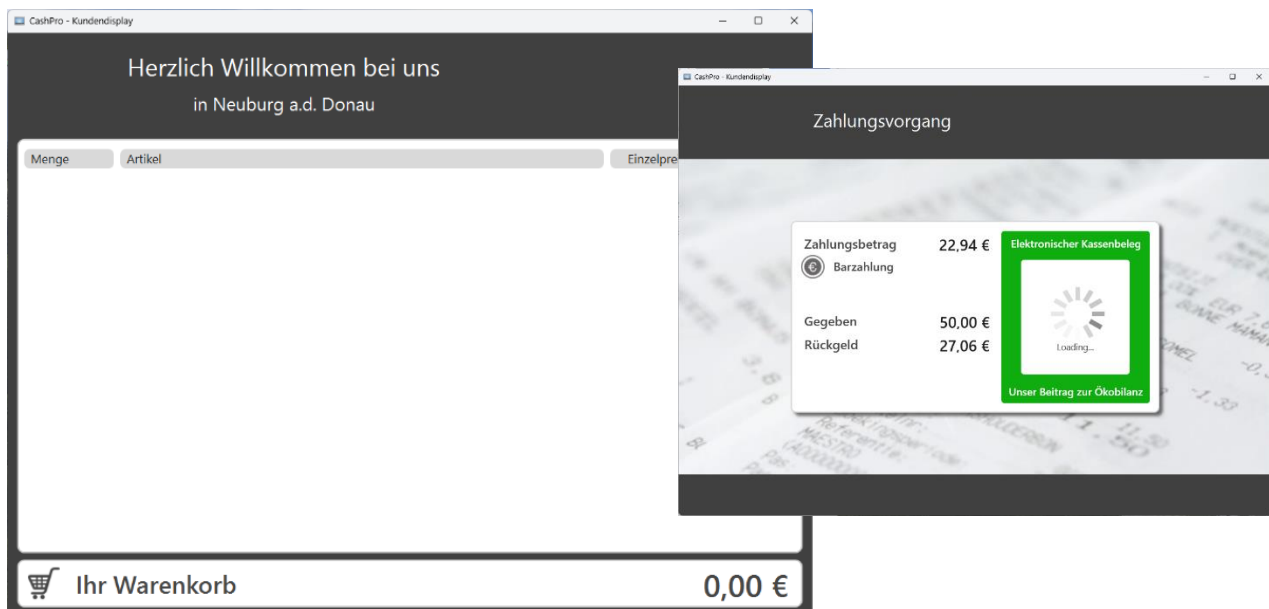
CashPro - Kundendisplay

Herzlich Willkommen bei uns

in Neuburg a.d. Donau

| Menge | Artikel | Einzelpre |
|---|---|---|

Ihr Warenkorb 0,00 €

CashPro - Kundendisplay

Zahlungsvorgang

Zahlungsbetrag 22,94 €

Barzahlung

Gegeben 50,00 €

Rückgeld 27,06 €

Elektronischer Kassenbeleg

Loading...

Unser Beitrag zur Ökobilanz